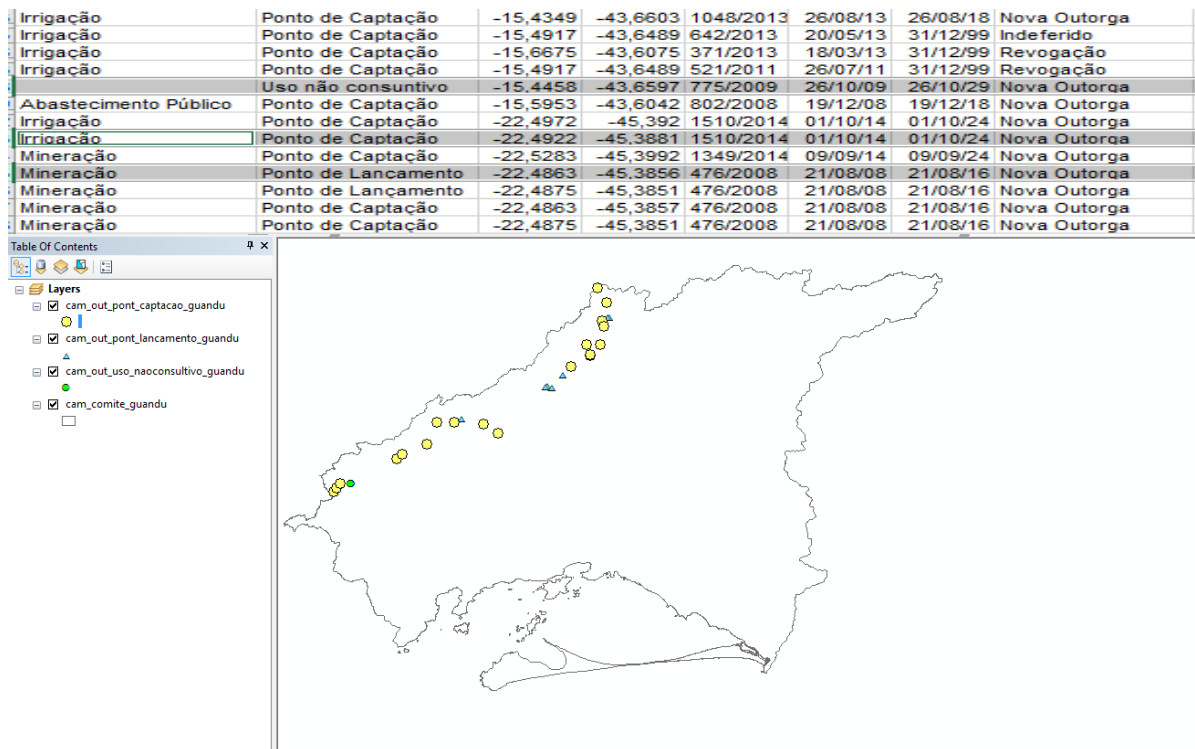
| | | | | | | | |
|---|---|---|---|---|---|---|---|
| Irrigação | Ponto de Captação | -15,4349 | -43,6603 | 1048/2013 | 26/08/13 | 26/08/18 | Nova Outorga |
| Irrigação | Ponto de Captação | -15,4917 | -43,6489 | 642/2013 | 20/05/13 | 31/12/99 | Indeferido |
| Irrigação | Ponto de Captação | -15,6675 | -43,6075 | 371/2013 | 18/03/13 | 31/12/99 | Revogação |
| Irrigação | Ponto de Captação | -15,4917 | -43,6489 | 521/2011 | 26/07/11 | 31/12/99 | Revogação |
| | Uso não consuntivo | -15,4458 | -43,6597 | 775/2009 | 26/10/09 | 26/10/29 | Nova Outorga |
| Abastecimento Público | Ponto de Captação | -15,5953 | -43,6042 | 802/2008 | 19/12/08 | 19/12/18 | Nova Outorga |
| Irrigação | Ponto de Captação | -22,4972 | -45,392 | 1510/2014 | 01/10/14 | 01/10/24 | Nova Outorga |
| Irrigação | Ponto de Captação | -22,4922 | -45,3881 | 1510/2014 | 01/10/14 | 01/10/24 | Nova Outorga |
| Mineração | Ponto de Captação | -22,5283 | -45,3992 | 1349/2014 | 09/09/14 | 09/09/24 | Nova Outorga |
| Mineração | Ponto de Lançamento | -22,4863 | -45,3856 | 476/2008 | 21/08/08 | 21/08/16 | Nova Outorga |
| Mineração | Ponto de Lançamento | -22,4875 | -45,3851 | 476/2008 | 21/08/08 | 21/08/16 | Nova Outorga |
| Mineração | Ponto de Captação | -22,4863 | -45,3857 | 476/2008 | 21/08/08 | 21/08/16 | Nova Outorga |
| Mineração | Ponto de Captação | -22,4875 | -45,3851 | 476/2008 | 21/08/08 | 21/08/16 | Nova Outorga |

Table Of Contents

Layers
cam_out_pont_captacao_guandu
cam_out_pont_lancamento_guandu
cam_out_uso_naoconsultivo_guandu
cam_comite_guandu